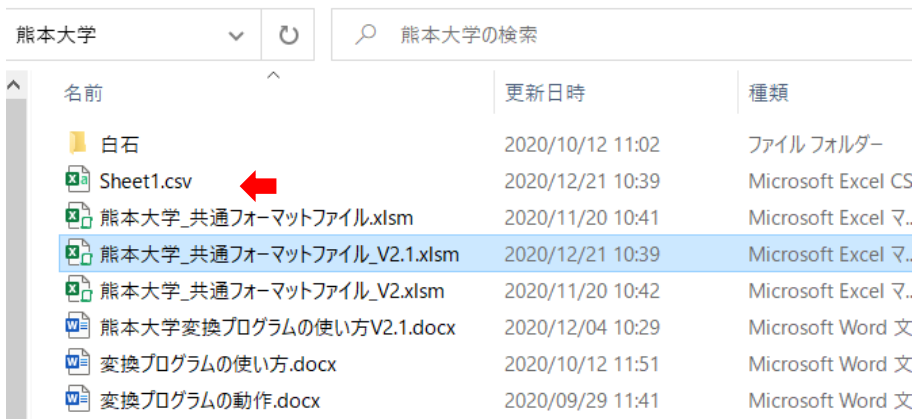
熊本大学

熊本大学の検索

| 名前 | 更新日時 | 種類 |
|---|---|---|
| 白石 | 2020/10/12 11:02 | ファイル フォルダー |
| Sheet1.csv | 2020/12/21 10:39 | Microsoft Excel CS |
| 熊本大学_共通フォーマットファイル.xlsm | 2020/11/20 10:41 | Microsoft Excel マ |
| 熊本大学_共通フォーマットファイル_V2.1.xlsm | 2020/12/21 10:39 | Microsoft Excel マ |
| 熊本大学_共通フォーマットファイル_V2.xlsm | 2020/11/20 10:42 | Microsoft Excel マ |
| 熊本大学変換プログラムの使い方V2.1.docx | 2020/12/04 10:29 | Microsoft Word 文 |
| 変換プログラムの使い方.docx | 2020/10/12 11:51 | Microsoft Word 文 |
| 変換プログラムの動作.docx | 2020/09/29 11:41 | Microsoft Word 文 |